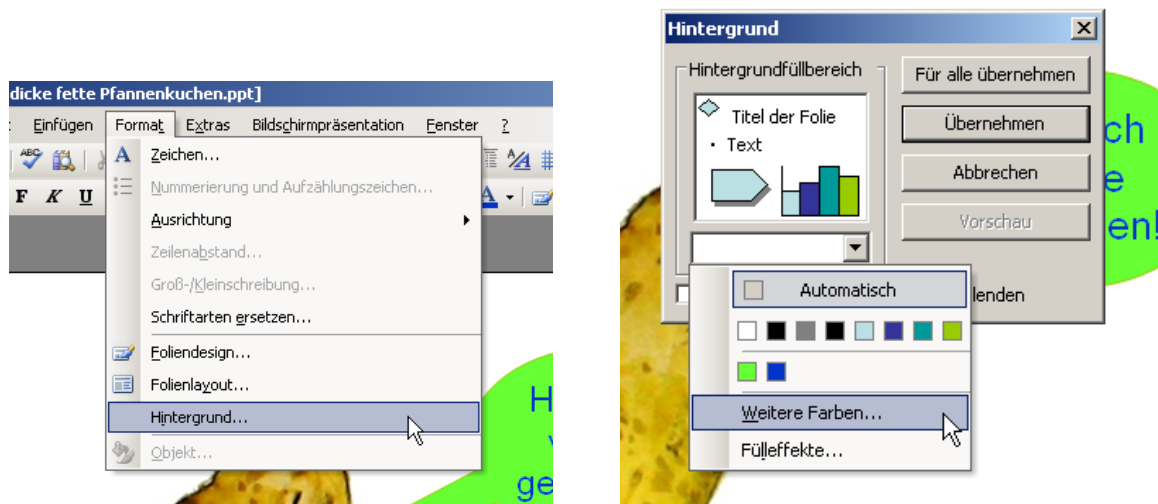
dicke fette Pfannenkuchen.ppt]

Einfügen Format Extras Bildschirmpräsentation Fenster ?

F K U

Zeichen...
Nummerierung und Aufzählungszeichen...
Ausrichtung
Zeilenabstand...
Groß-/Kleinschreibung...
Schriftarten ersetzen...
Foliendesign...
Folienlayout...
Hintergrund...
Objekt...

H
v
ge

Hintergrund

Hintergrundfüllbereich

Titel der Folie
• Text

Für alle übernehmen
Übernehmen
Abbrechen
Vorschau

Automatisch
Weitere Farben...
Fülleffekte...

lenden

ch
e
en!